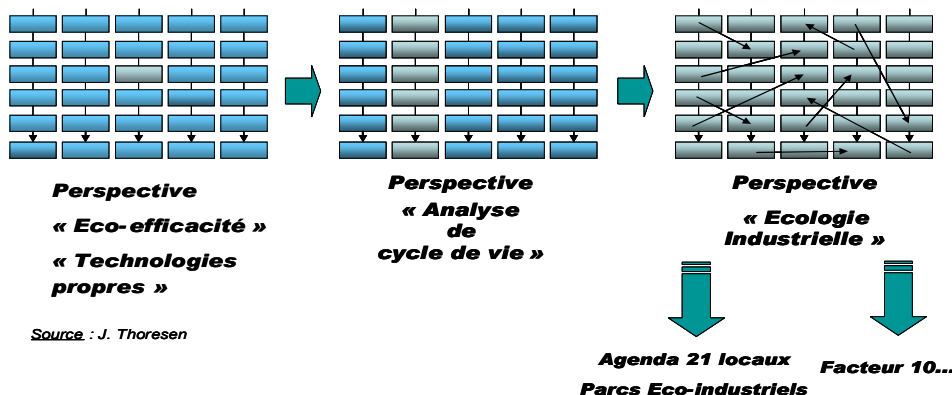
Perspective

« Eco-efficacité »

« Technologies propres »

Source : J. Thoresen

Perspective

« Analyse de cycle de vie »

Perspective

« Ecologie Industrielle »

Agenda 21 locaux

Parcs Eco-industriels

Facteur 10...